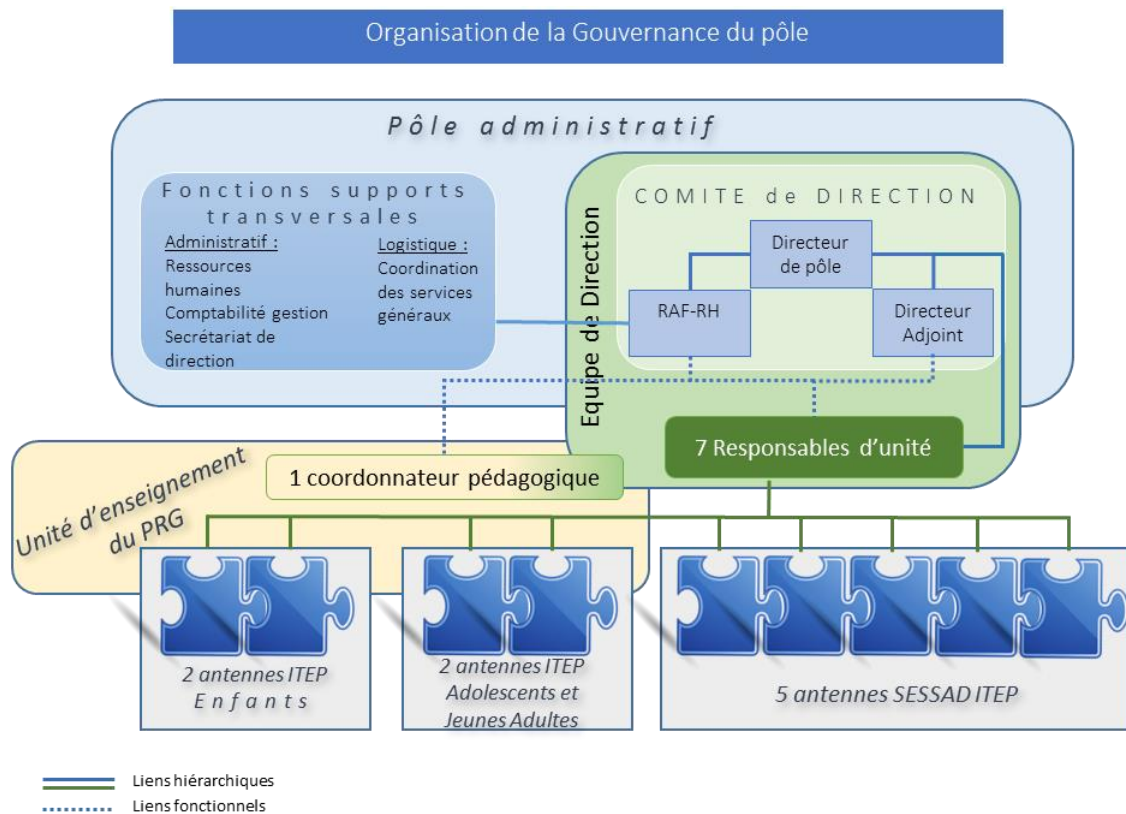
Organisation de la Gouvernance du pôle

Pôle administratif

Fonctions supports transversales

Administratif :
Ressources humaines
Comptabilité gestion
Secrétariat de direction

Logistique :
Coordination des services généraux

Equipe de Direction

COMITE de DIRECTION

Directeur de pôle

RAF-RH

Directeur Adjoint

7 Responsables d'unité

Unité d'enseignement du PRG

1 coordonnateur pédagogique

2 antennes ITEP Enfants

2 antennes ITEP Adolescents et Jeunes Adultes

5 antennes SESSAD ITEP

Liens hiérarchiques
Liens fonctionnels